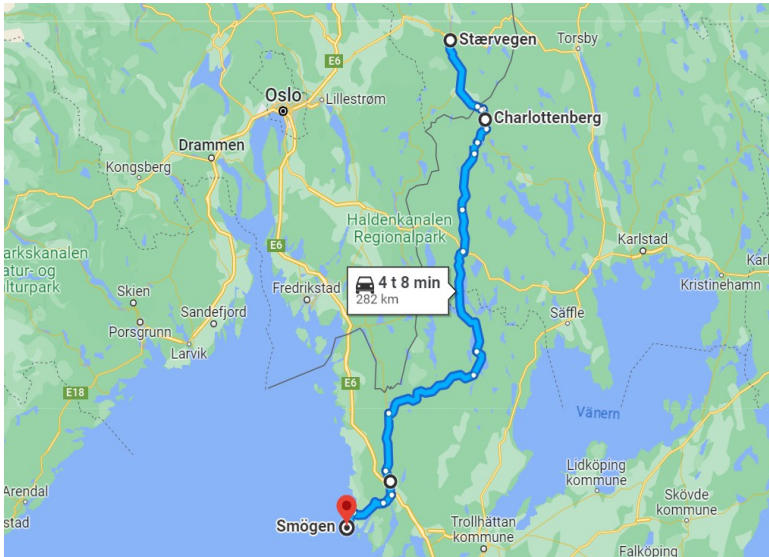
Stærvegen
Torsby
E6
Oslo
Lillestrøm
Charlottenberg
Drammen
Kongsberg
Haldenkanalen Regionalpark
Karlstad
Karl
arkskanalen
atur- og
ulturpark
E6
Fredrikstad
4 t 8 min
282 km
Kristinehamn
Skien
Sandefjord
Säffle
Porsgrunn
Larvik
E18
E6
Vänern
Lidköping kommune
Arendal
Skövde kommune
stad
Smögen
Trollhättan kommune
Falköping